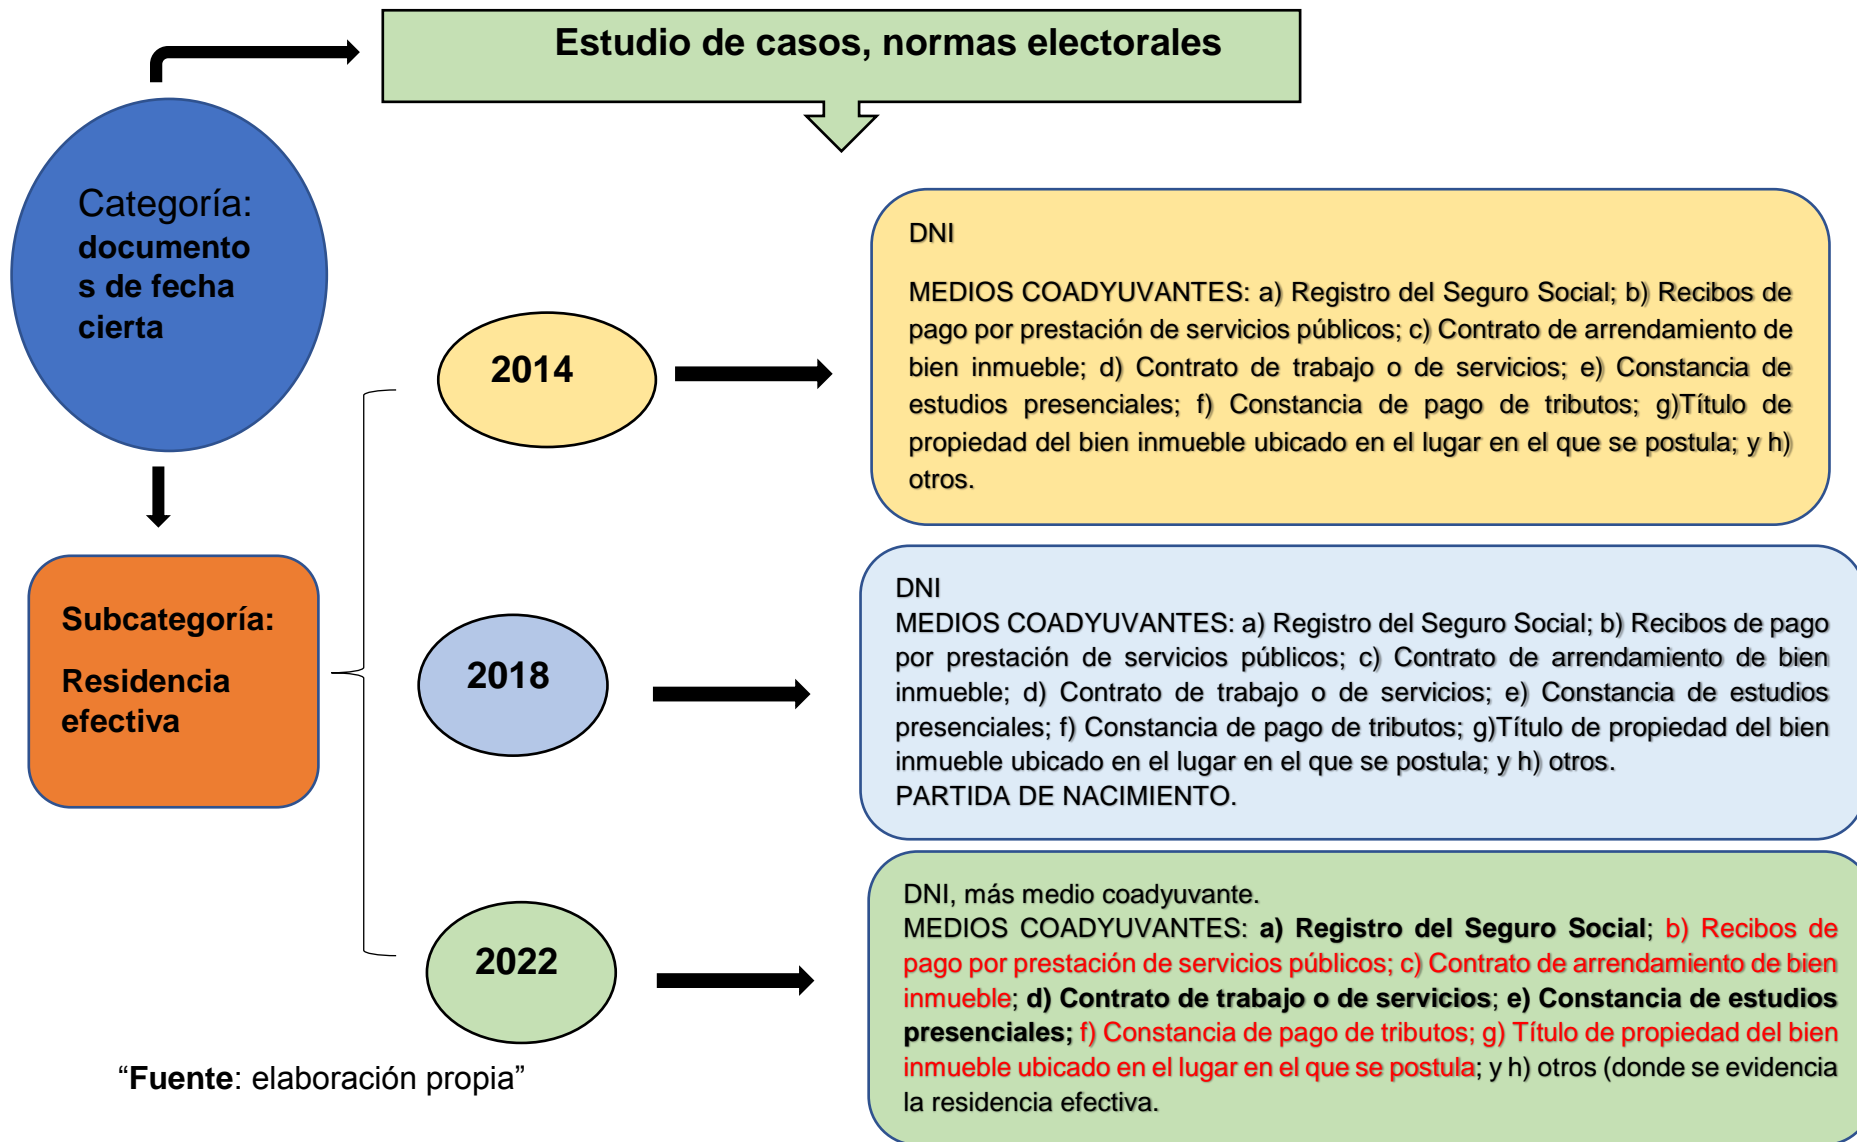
Estudio de casos, normas electorales

Categoría: documentos de fecha cierta

Subcategoría:

Residencia efectiva

2014

DNI

MEDIOS COADYUVANTES: a) Registro del Seguro Social; b) Recibos de pago por prestación de servicios públicos; c) Contrato de arrendamiento de bien inmueble; d) Contrato de trabajo o de servicios; e) Constancia de estudios presenciales; f) Constancia de pago de tributos; g)Título de propiedad del bien inmueble ubicado en el lugar en el que se postula; y h) otros.

2018

DNI
MEDIOS COADYUVANTES: a) Registro del Seguro Social; b) Recibos de pago por prestación de servicios públicos; c) Contrato de arrendamiento de bien inmueble; d) Contrato de trabajo o de servicios; e) Constancia de estudios presenciales; f) Constancia de pago de tributos; g)Título de propiedad del bien inmueble ubicado en el lugar en el que se postula; y h) otros.
PARTIDA DE NACIMIENTO.

2022

DNI, más medio coadyuvante.
MEDIOS COADYUVANTES: a) Registro del Seguro Social; b) Recibos de pago por prestación de servicios públicos; c) Contrato de arrendamiento de bien inmueble; d) Contrato de trabajo o de servicios; e) Constancia de estudios presenciales; f) Constancia de pago de tributos; g) Título de propiedad del bien inmueble ubicado en el lugar en el que se postula; y h) otros (donde se evidencia la residencia efectiva.

“Fuente: elaboración propia”